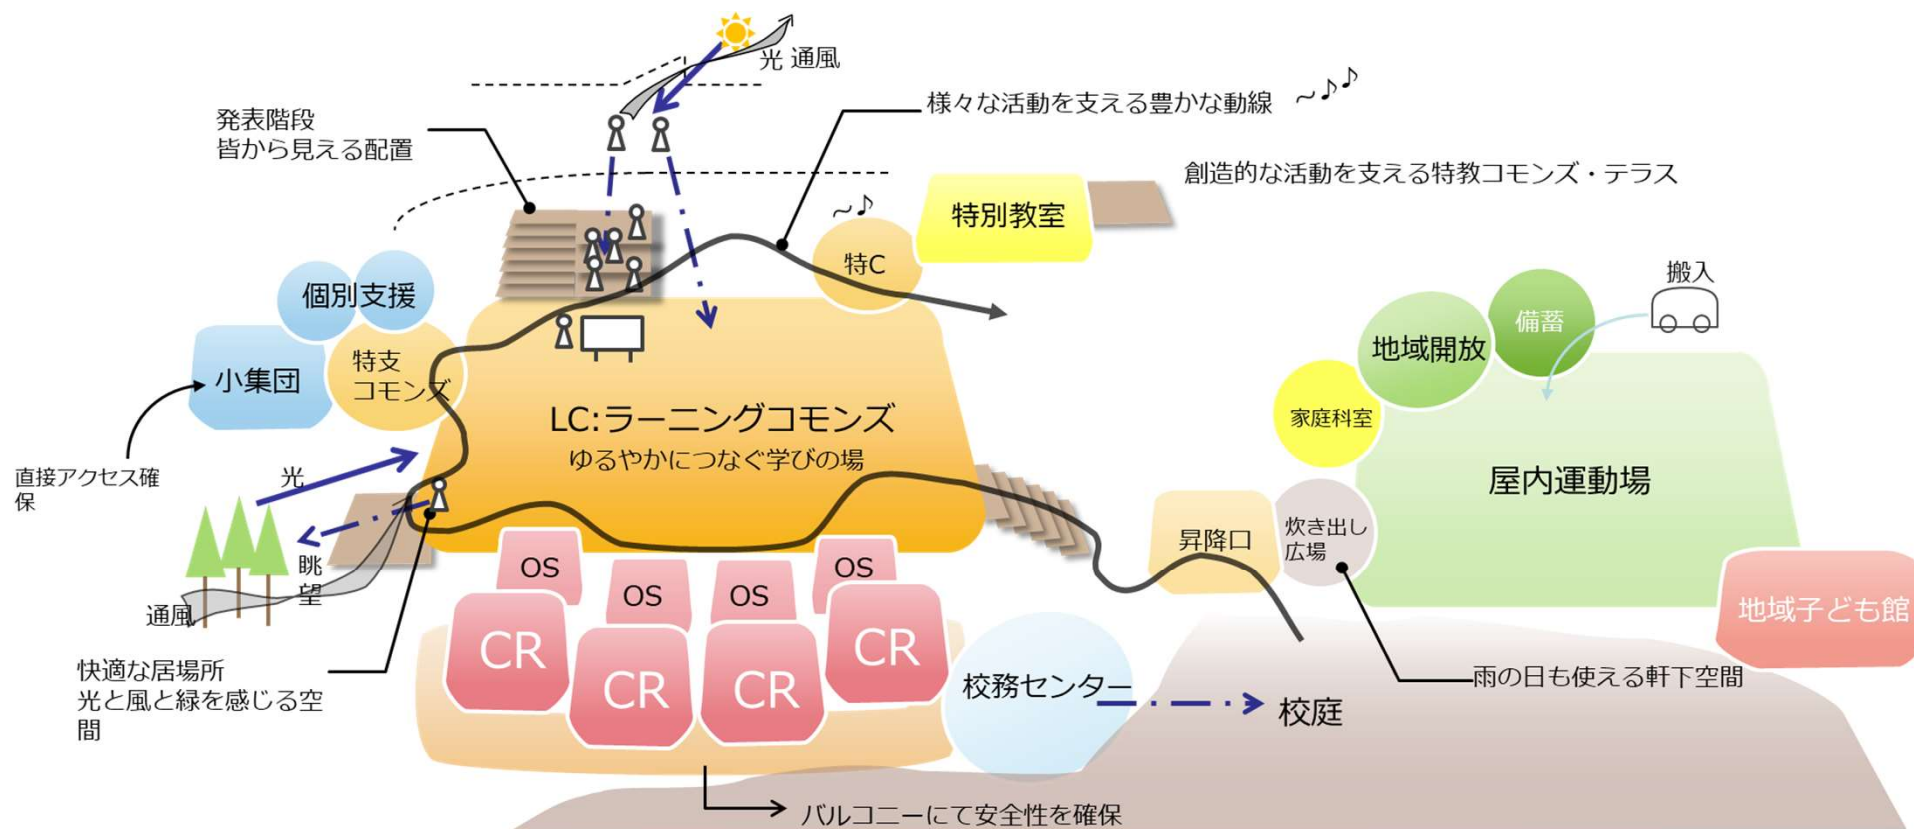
光 通風

発表階段
皆から見える配置

様々な活動を支える豊かな動線 ～♪♪

創造的な活動を支える特教コモンズ・テラス

～♪

特別教室

特C

個別支援

小集団

特支コモンズ

LC:ラーニングコモンズ
ゆるやかにつなぐ学びの場

搬入

備蓄

地域開放

家庭科室

屋内運動場

直接アクセス確保

光

眺望

通風

昇降口

炊き出し広場

OS

OS

OS

OS

CR

CR

CR

CR

地域子ども館

快適な居場所
光と風と緑を感じる空間

校務センター

校庭

雨の日も使える軒下空間

バルコニーにて安全性を確保